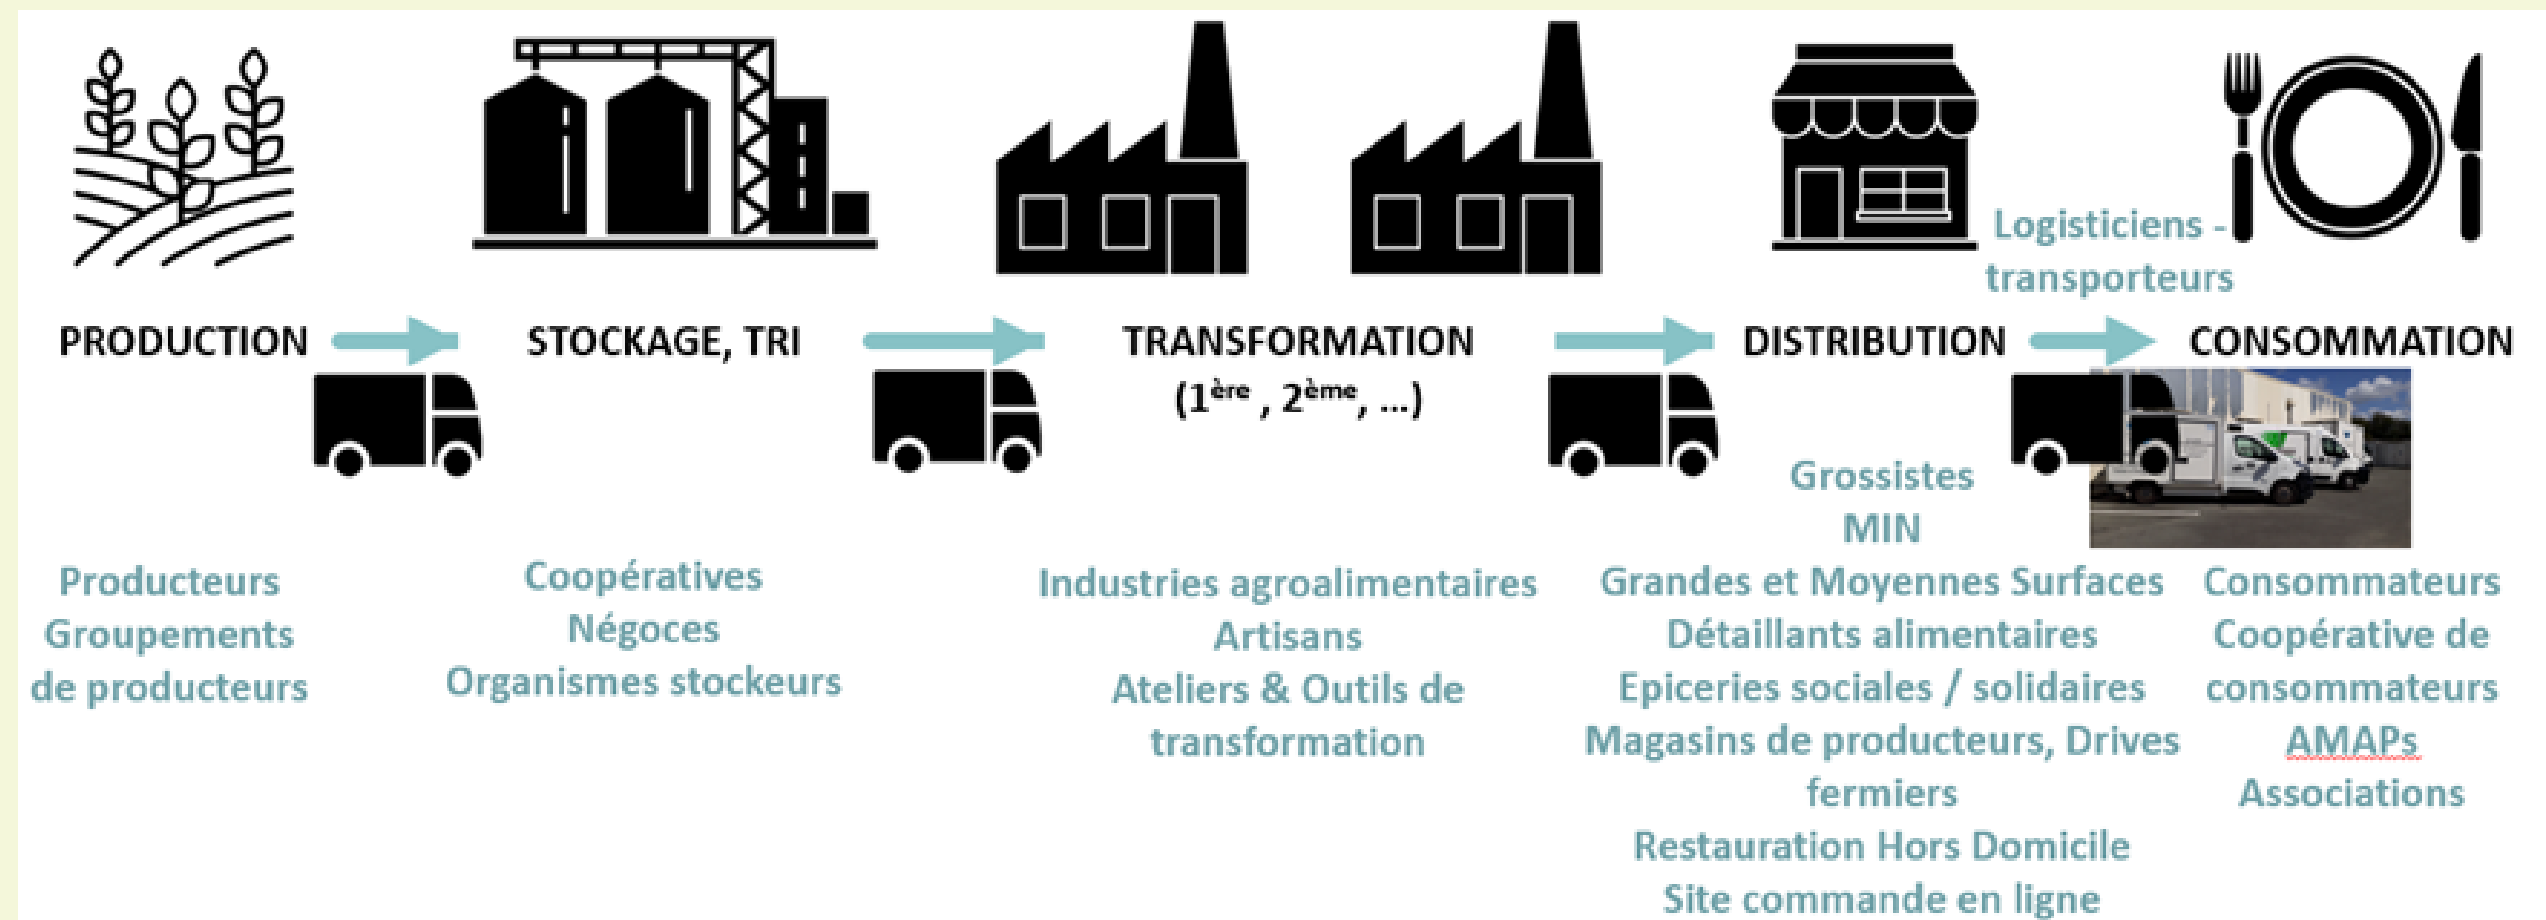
Logisticiens - transporteurs

PRODUCTION

STOCKAGE, TRI

TRANSFORMATION (1$^{ère}$ , 2$^{ème}$, ...)

DISTRIBUTION

CONSOMMATION

Producteurs
Groupements de producteurs

Coopératives
Négoces
Organismes stockeurs

Industries agroalimentaires
Artisans
Ateliers & Outils de transformation

Grossistes
MIN
Grandes et Moyennes Surfaces
Détaillants alimentaires
Epiceries sociales / solidaires
Magasins de producteurs, Drives fermiers
Restauration Hors Domicile
Site commande en ligne

Consommateurs
Coopérative de consommateurs
AMAPs
Associations